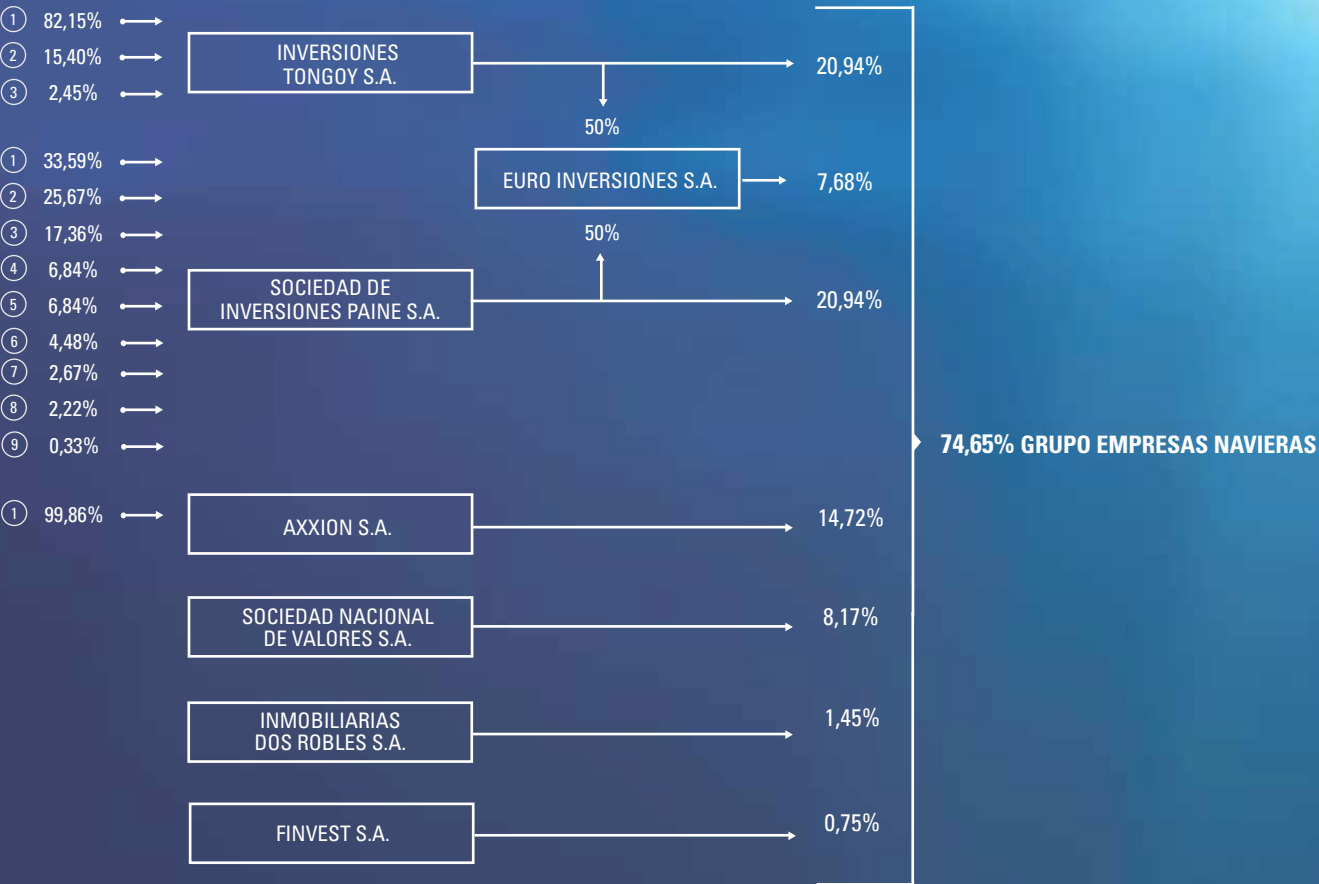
① 82,15%
② 15,40%
③ 2,45%

INVERSIONES TONGOY S.A.

20,94%

50%

① 33,59%
② 25,67%
③ 17,36%
④ 6,84%
⑤ 6,84%
⑥ 4,48%
⑦ 2,67%
⑧ 2,22%
⑨ 0,33%

EURO INVERSIONES S.A.

7,68%

50%

SOCIEDAD DE INVERSIONES PAINE S.A.

20,94%

74,65% GRUPO EMPRESAS NAVIERAS

① 99,86%

AXXION S.A.

14,72%

SOCIEDAD NACIONAL DE VALORES S.A.

8,17%

INMOBILIARIAS DOS ROBLES S.A.

1,45%

FINVEST S.A.

0,75%